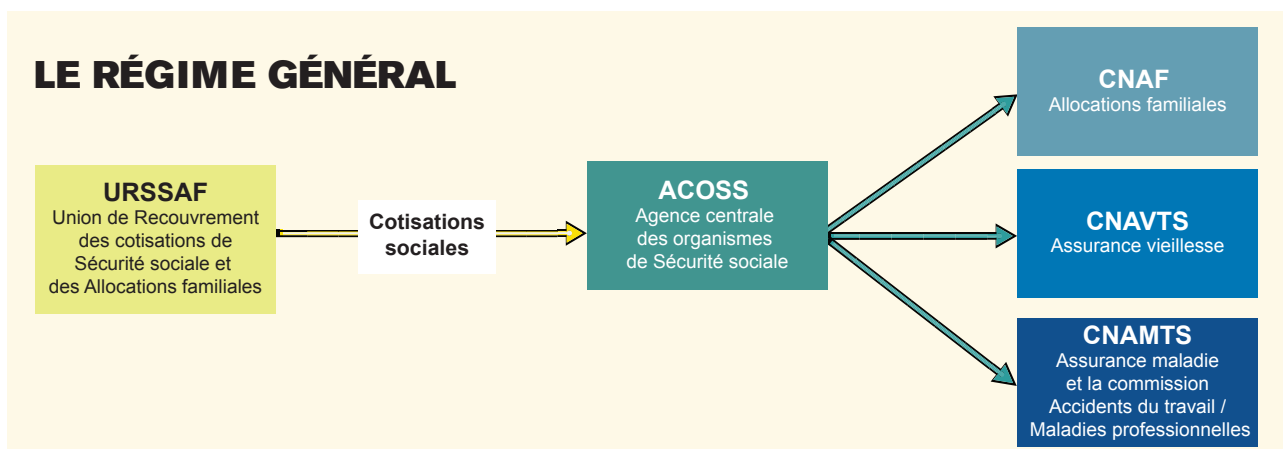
LE RÉGIME GÉNÉRAL

URSSAF
Union de Recouvrement des cotisations de Sécurité sociale et des Allocations familiales

Cotisations sociales

ACOSS
Agence centrale des organismes de Sécurité sociale

CNAF
Allocations familiales

CNAVTS
Assurance vieillesse

CNAMTS
Assurance maladie et la commission Accidents du travail / Maladies professionnelles